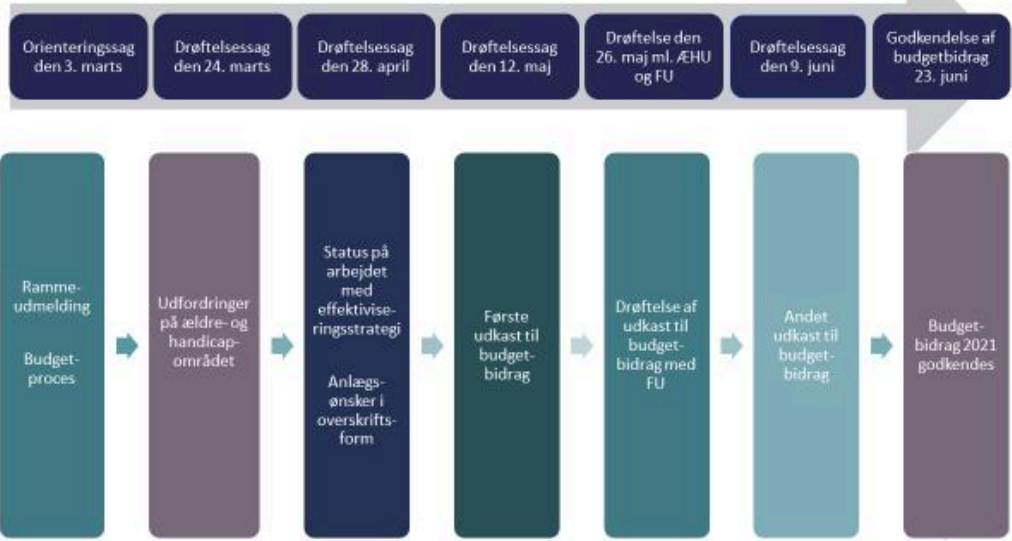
Orienteringssag den 3. marts

Drøftelsessag den 24. marts

Drøftelsessag den 28. april

Drøftelsessag den 12. maj

Drøftelse den 26. maj ml. ÆHU og FU

Drøftelsessag den 9. juni

Godkendelse af budgetbidrag 23. juni

Rammeudmelding

Budgetproces

Udfordringer på ældre- og handicapområdet

Status på arbejdet med effektiviseringsstrategi

Anlægsønsker i overskriftsform

Første udkast til budgetbidrag

Drøftelse af udkast til budgetbidrag med FU

Andet udkast til budgetbidrag

Budgetbidrag 2021 godkendes